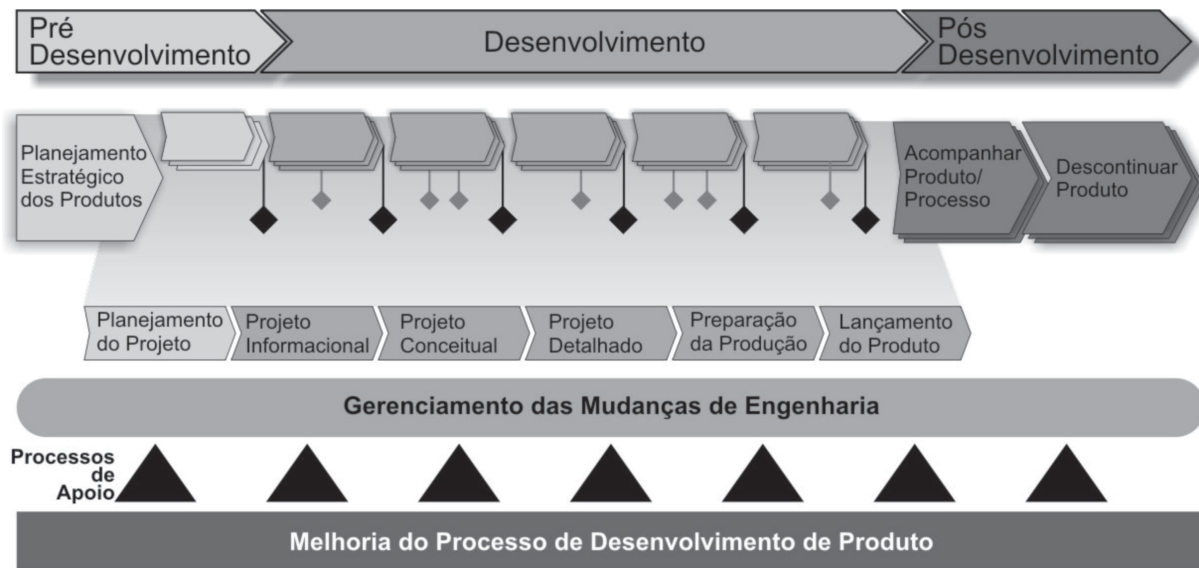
Pré Desenvolvimento

Desenvolvimento

Pós Desenvolvimento

Planejamento Estratégico dos Produtos

Acompanhar Produto/ Processo

Descontinuar Produto

Planejamento do Projeto

Projeto Informacional

Projeto Conceitual

Projeto Detalhado

Preparação da Produção

Lançamento do Produto

Gerenciamento das Mudanças de Engenharia

Processos de Apoio

Melhoria do Processo de Desenvolvimento de Produto